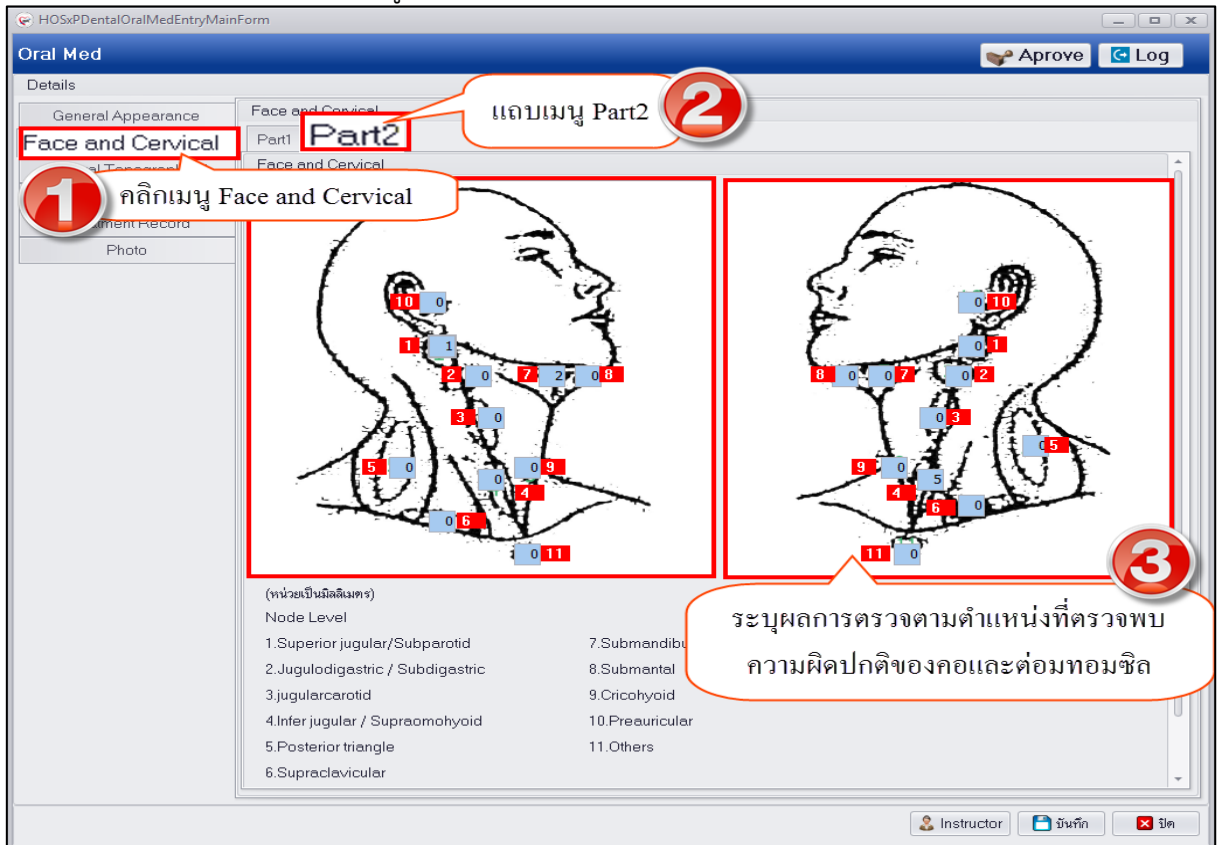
HOSxPDentalOralMedEntryMainForm

Oral Med

Aprove

Log

Details

General Appearance

Face and Cervical

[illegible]

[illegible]ment Record

Photo

Face and Cervical

Part1

Part2

แถบเมนู Part2

2

1

คลิกเมนู Face and Cervical

Face and Cervical

10 0

1 1

2 0

7 2

0 8

3 0

5 0

0 9

0

4

0 6

0 11

0 10

0 1

8 0

0 7

0 2

0 3

0 5

9 0

5

4

6 0

11 0

3

ระบุผลการตรวจตามตำแหน่งที่ตรวจพบความผิดปกติของคอและต่อมทอมซิล

(หน่วยเป็นมิลลิเมตร)

Node Level

1.Superior jugular/Subparotid

2.Jugulodigastric / Subdigastric

3.jugularcarotid

4.Infer jugular / Supraomohyoid

5.Posterior triangle

6.Supraclavicular

7.Submandibu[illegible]

8.Submantal

9.Cricohyoid

10.Preauricular

11.Others

Instructor

บันทึก

ปิด